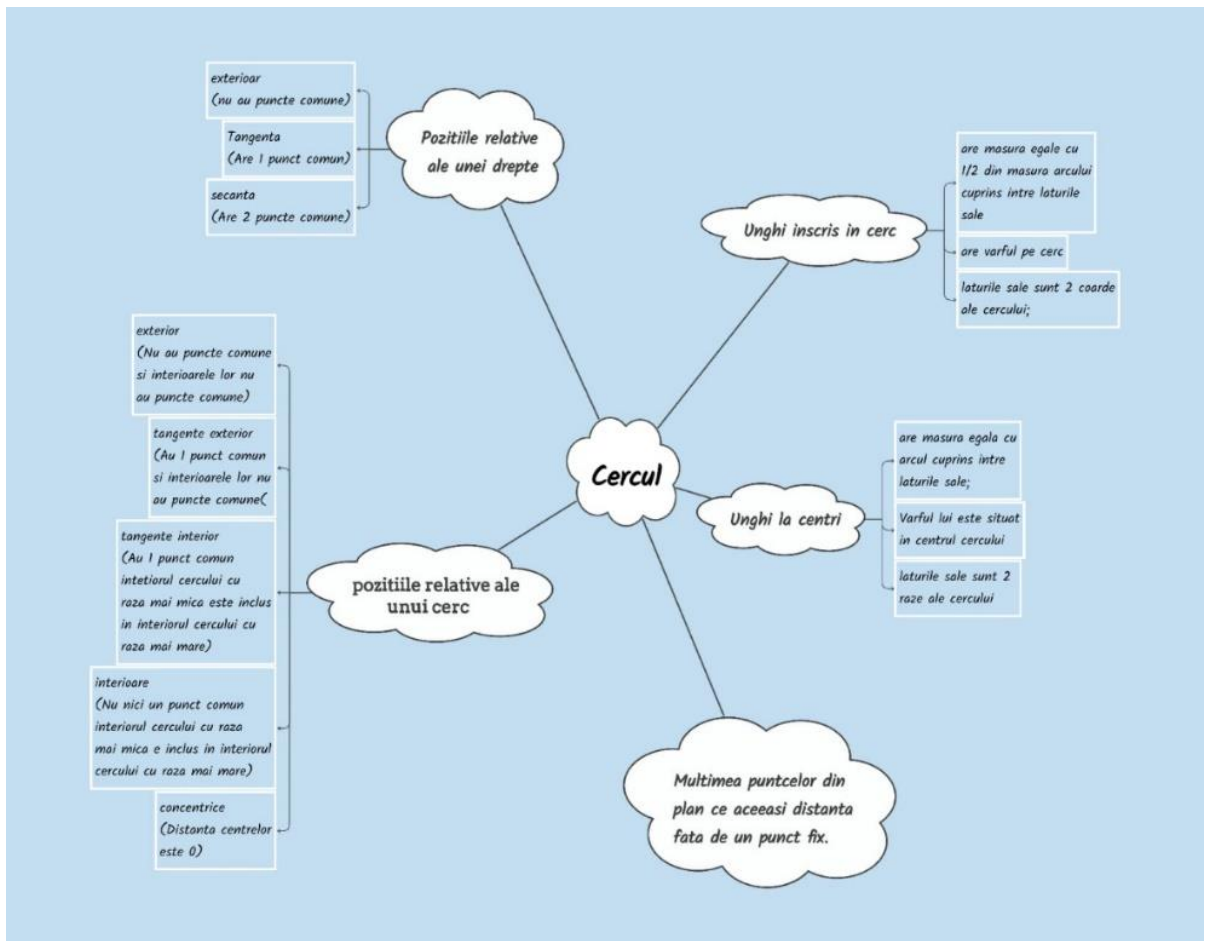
Cercul

Pozitiile relative ale unei drepte

exterioar
(nu au puncte comune)

Tangenta
(Are 1 punct comun)

secanta
(Are 2 puncte comune)

Unghi inscris in cerc

are masura egale cu 1/2 din masura arcului cuprins intre laturile sale

are varful pe cerc

laturile sale sunt 2 coarde ale cercului;

Unghi la centri

are masura egala cu arcul cuprins intre laturile sale;

Varful lui este situat in centrul cercului

laturile sale sunt 2 raze ale cercului

pozitiile relative ale unui cerc

exterior
(Nu au puncte comune si interioarele lor nu au puncte comune)

tangente exterior
(Au 1 punct comun si interioarele lor nu au puncte comune(

tangente interior
(Au 1 punct comun intetiorul cercului cu raza mai mica este inclus in interiorul cercului cu raza mai mare)

interioare
(Nu nici un punct comun interiorul cercului cu raza mai mica e inclus in interiorul cercului cu raza mai mare)

concentrice
(Distanta centrelor este 0)

Multimea puntcelor din plan ce aceeasi distanta fata de un punct fix.